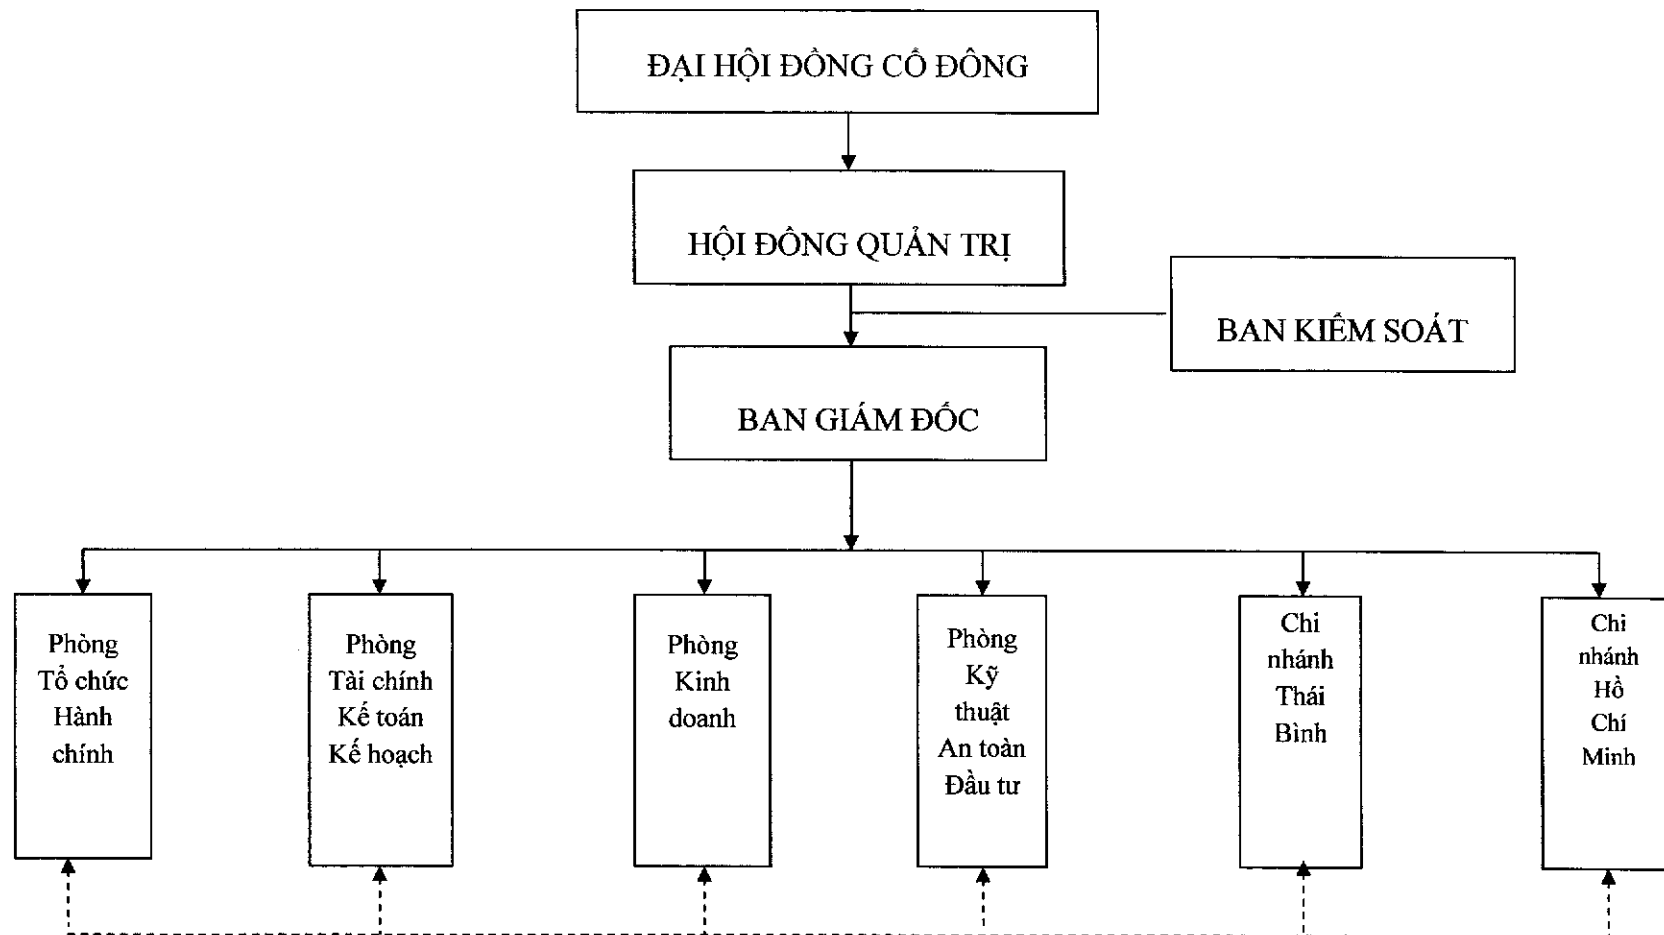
ĐẠI HỘI ĐỒNG CỔ ĐÔNG

HỘI ĐỒNG QUẢN TRỊ

BAN KIỂM SOÁT

BAN GIÁM ĐỐC

Phòng Tổ chức Hành chính

Phòng Tài chính Kế toán Kế hoạch

Phòng Kinh doanh

Phòng Kỹ thuật An toàn Đầu tư

Chi nhánh Thái Bình

Chi nhánh Hồ Chí Minh